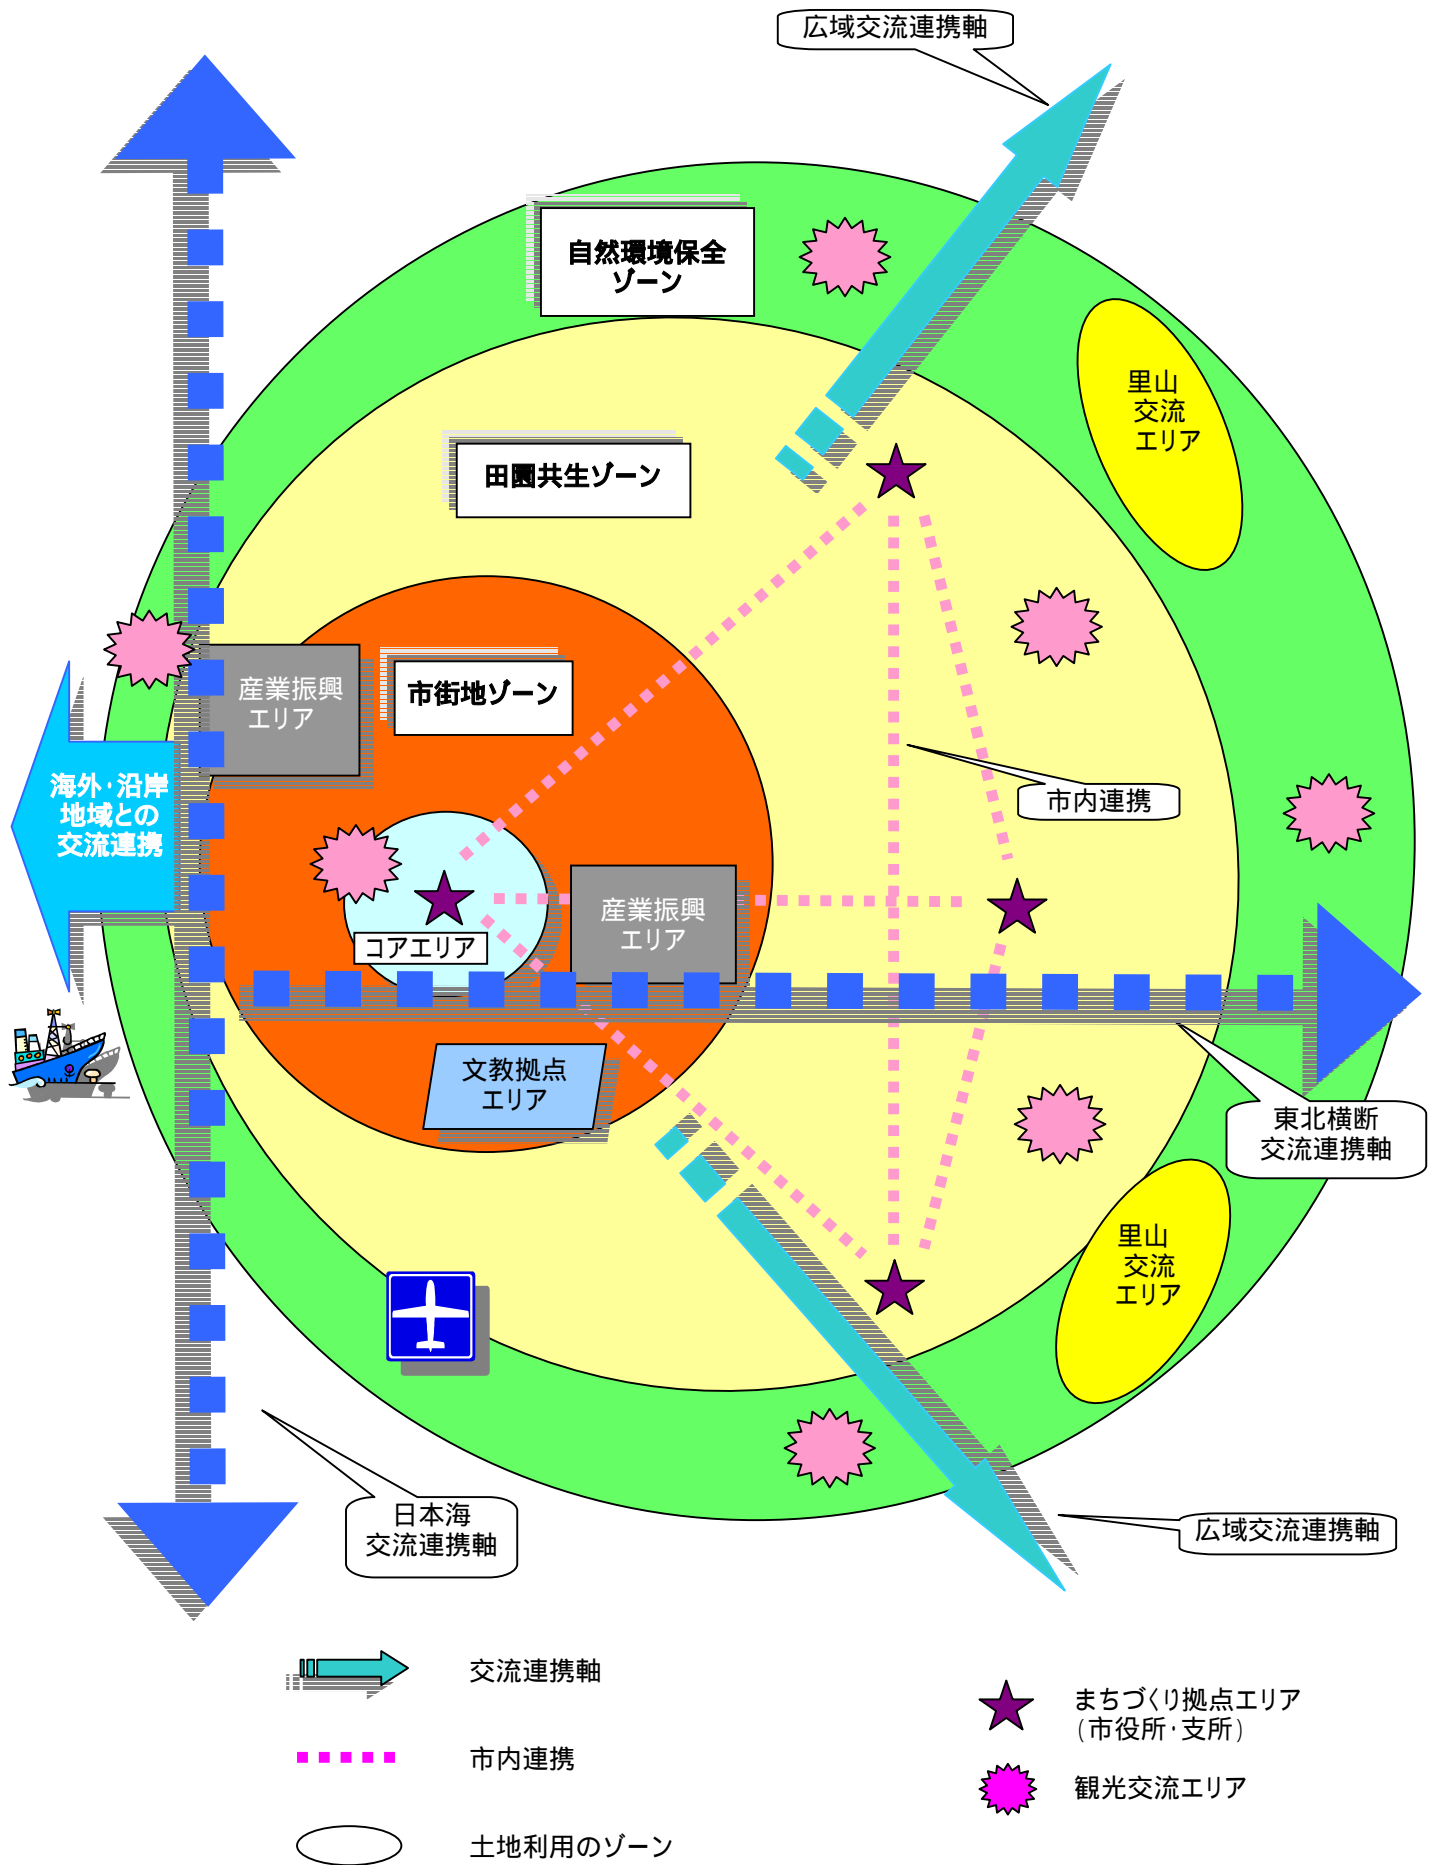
広域交流連携軸

自然環境保全ゾーン

里山交流エリア

田園共生ゾーン

産業振興エリア

市街地ゾーン

海外・沿岸地域との交流連携

市内連携

コアエリア

産業振興エリア

文教拠点エリア

東北横断交流連携軸

里山交流エリア

日本海交流連携軸

広域交流連携軸

交流連携軸

市内連携

土地利用のゾーン

まちづくり拠点エリア（市役所・支所）

観光交流エリア